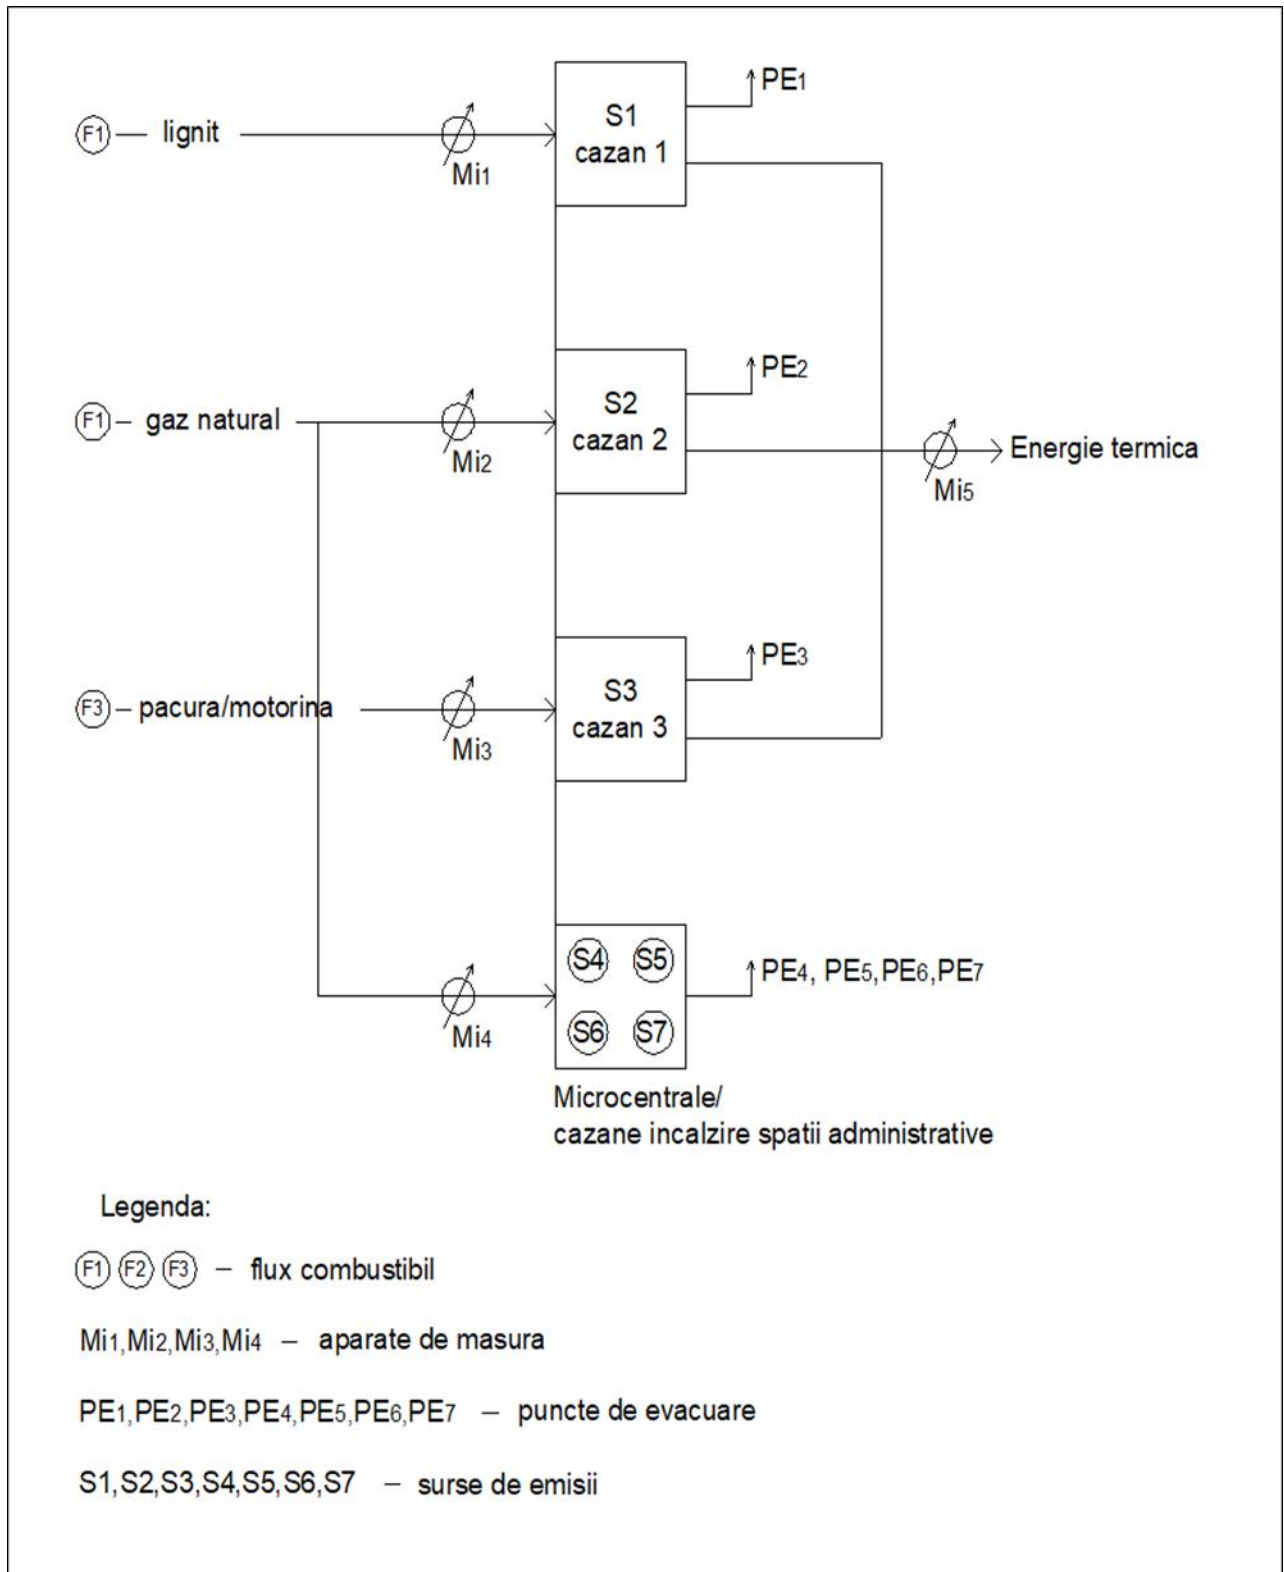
F1 — lignit

Mi1

S1
cazan 1

PE1

F1 – gaz natural

Mi2

S2
cazan 2

PE2

Mi5

Energie termica

F3 – pacura/motorina

Mi3

S3
cazan 3

PE3

Mi4

S4 S5
S6 S7

PE4, PE5, PE6, PE7

Microcentrale/
cazane incalzire spatii administrative

Legenda:

F1 F2 F3 – flux combustibil

Mi1, Mi2, Mi3, Mi4 – aparate de masura

PE1, PE2, PE3, PE4, PE5, PE6, PE7 – puncte de evacuare

S1, S2, S3, S4, S5, S6, S7 – surse de emisii